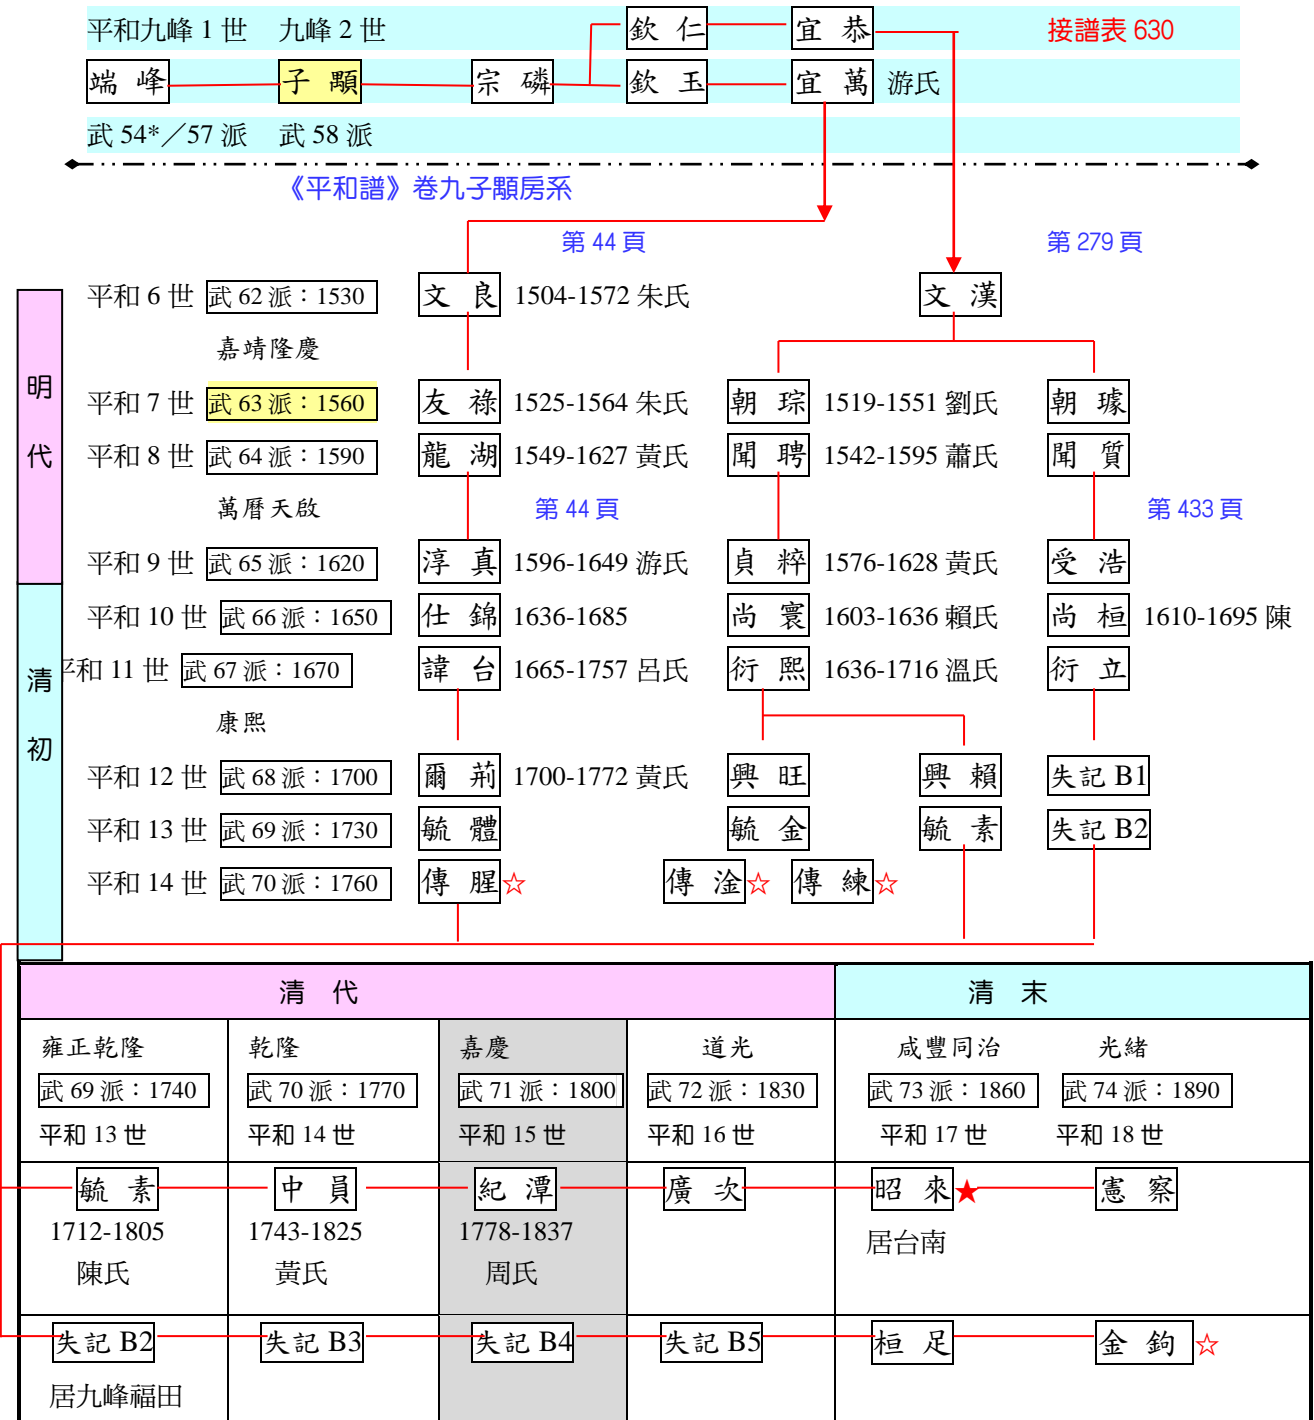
平和九峰 1 世　九峰 2 世

端 峰　子 顒　宗 磷　欽 仁　宜 恭　接譜表 630

欽 玉　宜 萬　游氏

武 54*／57 派　武 58 派

《平和譜》卷九子顒房系

第 44 頁　第 279 頁

明代

平和 6 世　武 62 派：1530　文 良　1504-1572 朱氏　文 漢

嘉靖隆慶

平和 7 世　武 63 派：1560　友 祿　1525-1564 朱氏　朝 琮　1519-1551 劉氏　朝 璩

平和 8 世　武 64 派：1590　龍 湖　1549-1627 黃氏　聞 聘　1542-1595 蕭氏　聞 質

萬曆天啟　第 44 頁　第 433 頁

平和 9 世　武 65 派：1620　淳 真　1596-1649 游氏　貞 粹　1576-1628 黃氏　受 浩

清初

平和 10 世　武 66 派：1650　仕 錦　1636-1685　尚 寰　1603-1636 賴氏　尚 桓　1610-1695 陳

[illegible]和 11 世　武 67 派：1670　諱 台　1665-1757 呂氏　衍 熙　1636-1716 溫氏　衍 立

康熙

平和 12 世　武 68 派：1700　爾 莉　1700-1772 黃氏　興 旺　興 賴　失記 B1

平和 13 世　武 69 派：1730　毓 體　毓 金　毓 素　失記 B2

平和 14 世　武 70 派：1760　傳 腥☆　傳 淦☆　傳 練☆

| 清　代 | | | | 清　末 | |
|---|---|---|---|---|---|
| 雍正乾隆 武 69 派：1740 平和 13 世 | 乾隆 武 70 派：1770 平和 14 世 | 嘉慶 武 71 派：1800 平和 15 世 | 道光 武 72 派：1830 平和 16 世 | 咸豐同治 武 73 派：1860 平和 17 世 | 光緒 武 74 派：1890 平和 18 世 |
| 毓 素 1712-1805 陳氏 | 中 員 1743-1825 黃氏 | 紀 潭 1778-1837 周氏 | 廣 次 | 昭 來★ 居台南 | 憲 察 |
| 失記 B2 居九峰福田 | 失記 B3 | 失記 B4 | 失記 B5 | 桓 足 | 金 鈞☆ |